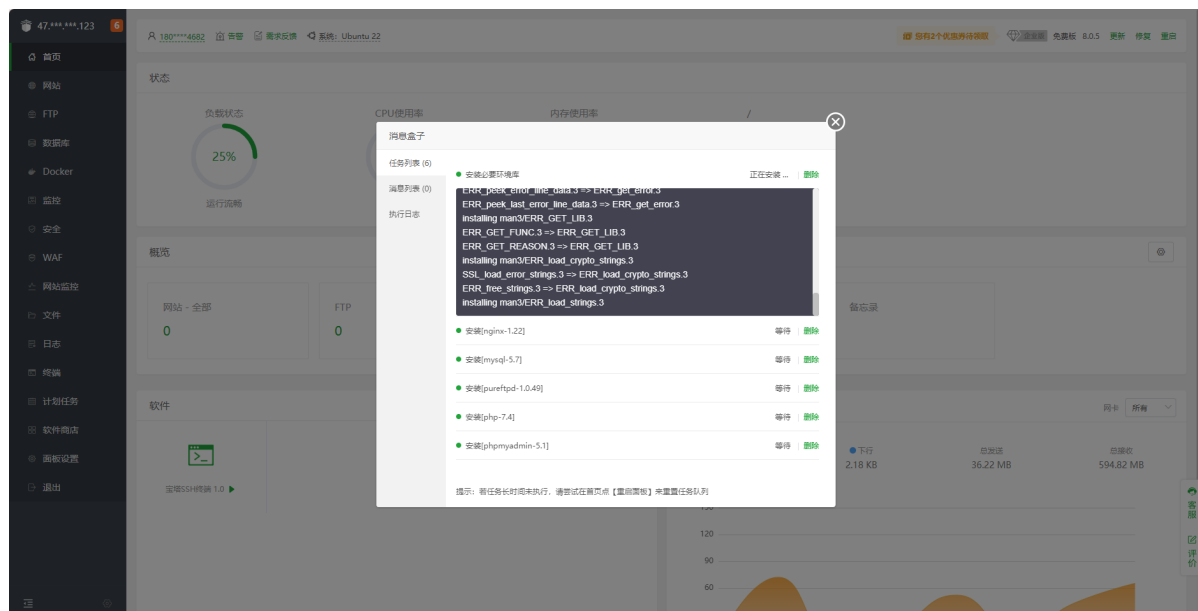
47.***.***.123 6

首页
网站
FTP
数据库
Docker
监控
安全
WAF
网站监控
文件
日志
终端
计划任务
软件商店
面板设置
退出

180****4682 告警 需求反馈 系统：Ubuntu 22

您有2个优惠券待领取 免费版 8.0.5 更新 修复 重启

状态

负载状态
25%
运行流畅

CPU使用率 内存使用率 /

概览

网站 - 全部
0
FTP
0
备忘录

软件

宝塔SSH终端 1.0

网卡 所有

下行
2.18 KB
总发送
36.22 MB
总接收
594.82 MB

120
90
60

客服
评价

消息盒子

任务列表 (6)
消息列表 (0)
执行日志

安装必要环境库 正在安装 ... 删除

ERR_peek_error_line_data.3 => ERR_get_error.3
ERR_peek_last_error_line_data.3 => ERR_get_error.3
installing man3/ERR_GET_LIB.3
ERR_GET_FUNC.3 => ERR_GET_LIB.3
ERR_GET_REASON.3 => ERR_GET_LIB.3
installing man3/ERR_load_crypto_strings.3
SSL_load_error_strings.3 => ERR_load_crypto_strings.3
ERR_free_strings.3 => ERR_load_crypto_strings.3
installing man3/ERR_load_strings.3

安装[nginx-1.22] 等待 删除
安装[mysql-5.7] 等待 删除
安装[pureftpd-1.0.49] 等待 删除
安装[php-7.4] 等待 删除
安装[phpmyadmin-5.1] 等待 删除

提示：若任务长时间未执行，请尝试在首页点【重启面板】来重置任务队列